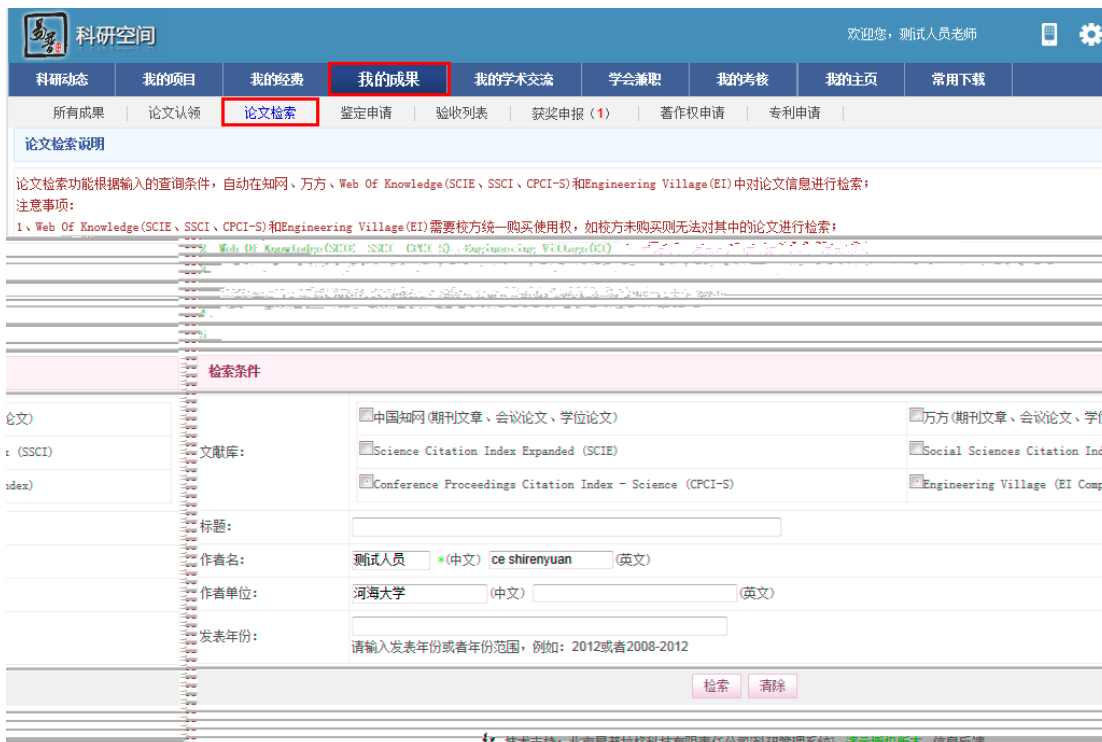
科研空间

欢迎您，测试人员老师

科研动态 我的项目 我的经费 我的成果 我的学术交流 学会兼职 我的考核 我的主页 常用下载

所有成果 论文认领 论文检索 鉴定申请 验收列表 获奖申报（1） 著作权申请 专利申请

论文检索说明

论文检索功能根据输入的查询条件，自动在知网、万方、Web Of Knowledge(SCIE、SSCI、CPCI-S)和Engineering Village(EI)中对论文信息进行检索；
注意事项：
1、Web Of Knowledge(SCIE、SSCI、CPCI-S)和Engineering Village(EI)需要校方统一购买使用权，如校方未购买则无法对其中的论文进行检索；
2、Web Of Knowledge(SCIE、SSCI、CPCI-S)、Engineering Village(EI) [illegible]
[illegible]

检索条件

文献库：
中国知网(期刊文章、会议论文、学位论文)
万方(期刊文章、会议论文、学位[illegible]
Science Citation Index Expanded (SCIE)
Social Sciences Citation Ind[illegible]
Conference Proceedings Citation Index - Science (CPCI-S)
Engineering Village (EI Comp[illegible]

论文)
(SSCI)
ndex)

标题：
作者名： 测试人员 *(中文) ce shirenyuan (英文)
作者单位： 河海大学 (中文) (英文)
发表年份：
请输入发表年份或者年份范围，例如：2012或者2008-2012

检索 清除

技术支持：北京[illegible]科技有限责任公司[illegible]管理系统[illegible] 信息反馈